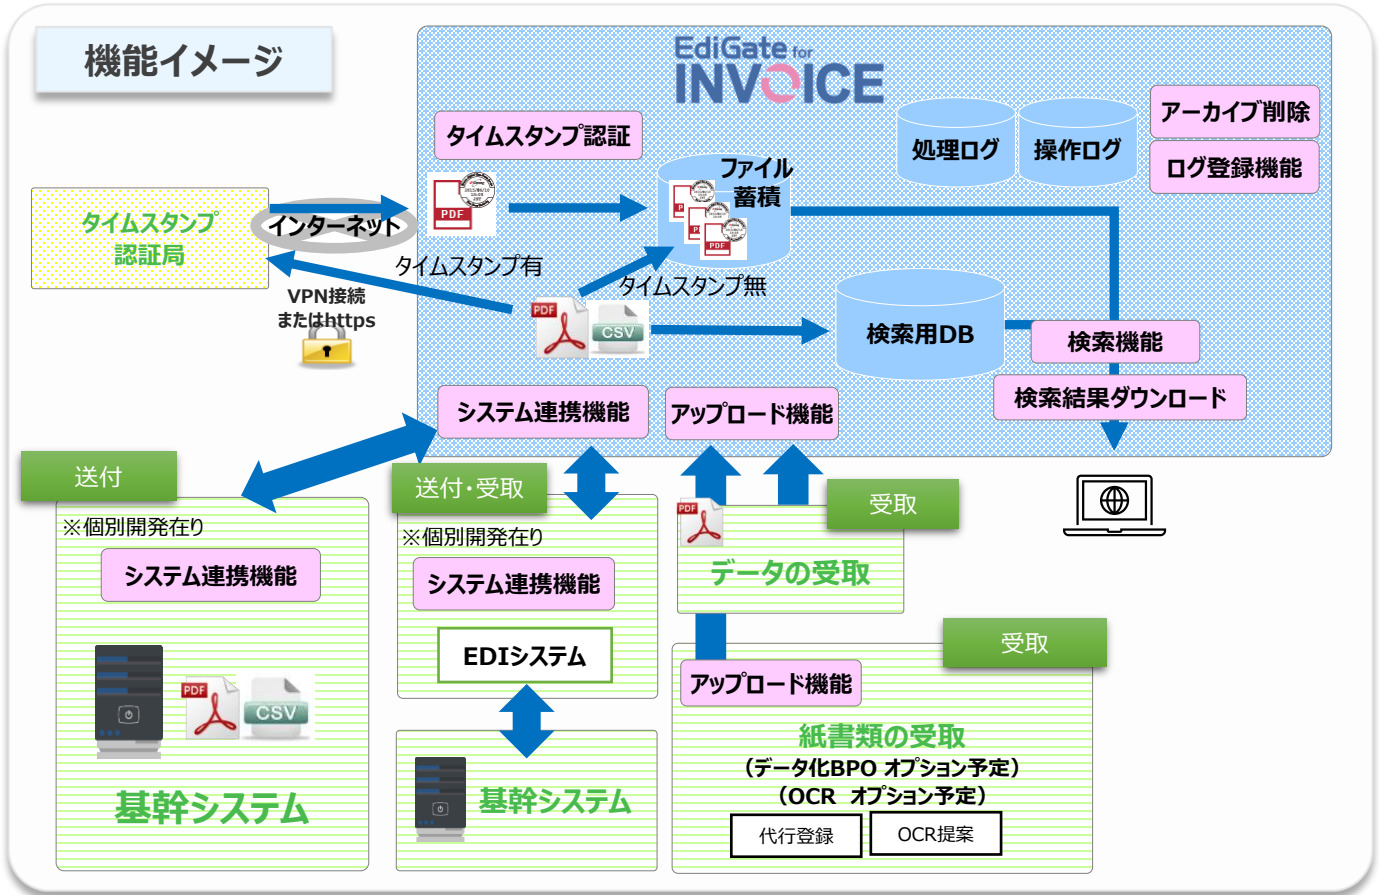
機能イメージ

EdiGate for INVOICE

タイムスタンプ認証

処理ログ

操作ログ

アーカイブ削除

ログ登録機能

タイムスタンプ認証局

インターネット

PDF

ファイル蓄積

タイムスタンプ有

タイムスタンプ無

VPN接続またはhttps

PDF CSV

検索用DB

検索機能

検索結果ダウンロード

システム連携機能

アップロード機能

送付

※個別開発在り

システム連携機能

基幹システム

送付･受取

※個別開発在り

システム連携機能

EDIシステム

基幹システム

受取

データの受取

受取

アップロード機能

紙書類の受取

（データ化BPO オプション予定）

（OCR オプション予定）

代行登録

OCR提案